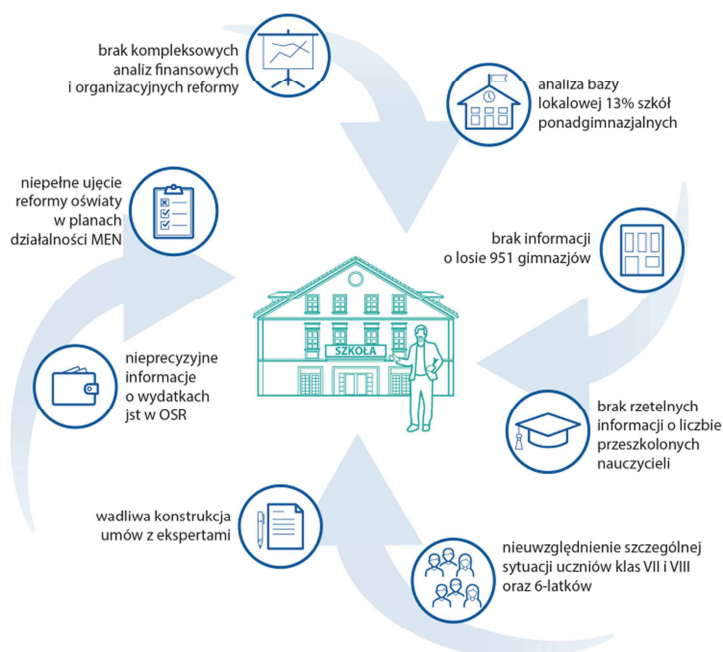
brak kompleksowych analiz finansowych i organizacyjnych reformy

analiza bazy lokalowej 13% szkół ponadgimnazjalnych

niepełne ujęcie reformy oświaty w planach działalności MEN

brak informacji o losie 951 gimnazjów

SZKOŁA

nieprecyzyjne informacje o wydatkach jst w OSR

brak rzetelnych informacji o liczbie przeszkolonych nauczycieli

wadliwa konstrukcja umów z ekspertami

nieuwzględnienie szczególnej sytuacji uczniów klas VII i VIII oraz 6-latków